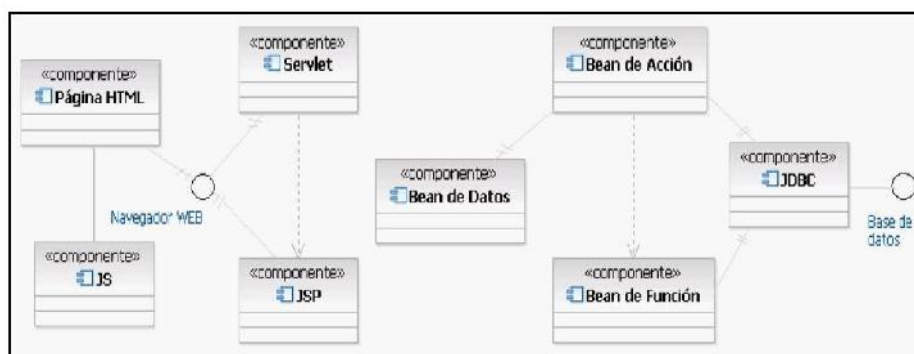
«componente»
Página HTML

«componente»
JS

«componente»
Servlet

Navegador WEB

«componente»
JSP

«componente»
Bean de Acción

«componente»
Bean de Datos

«componente»
Bean de Función

«componente»
JDBC

Base de datos